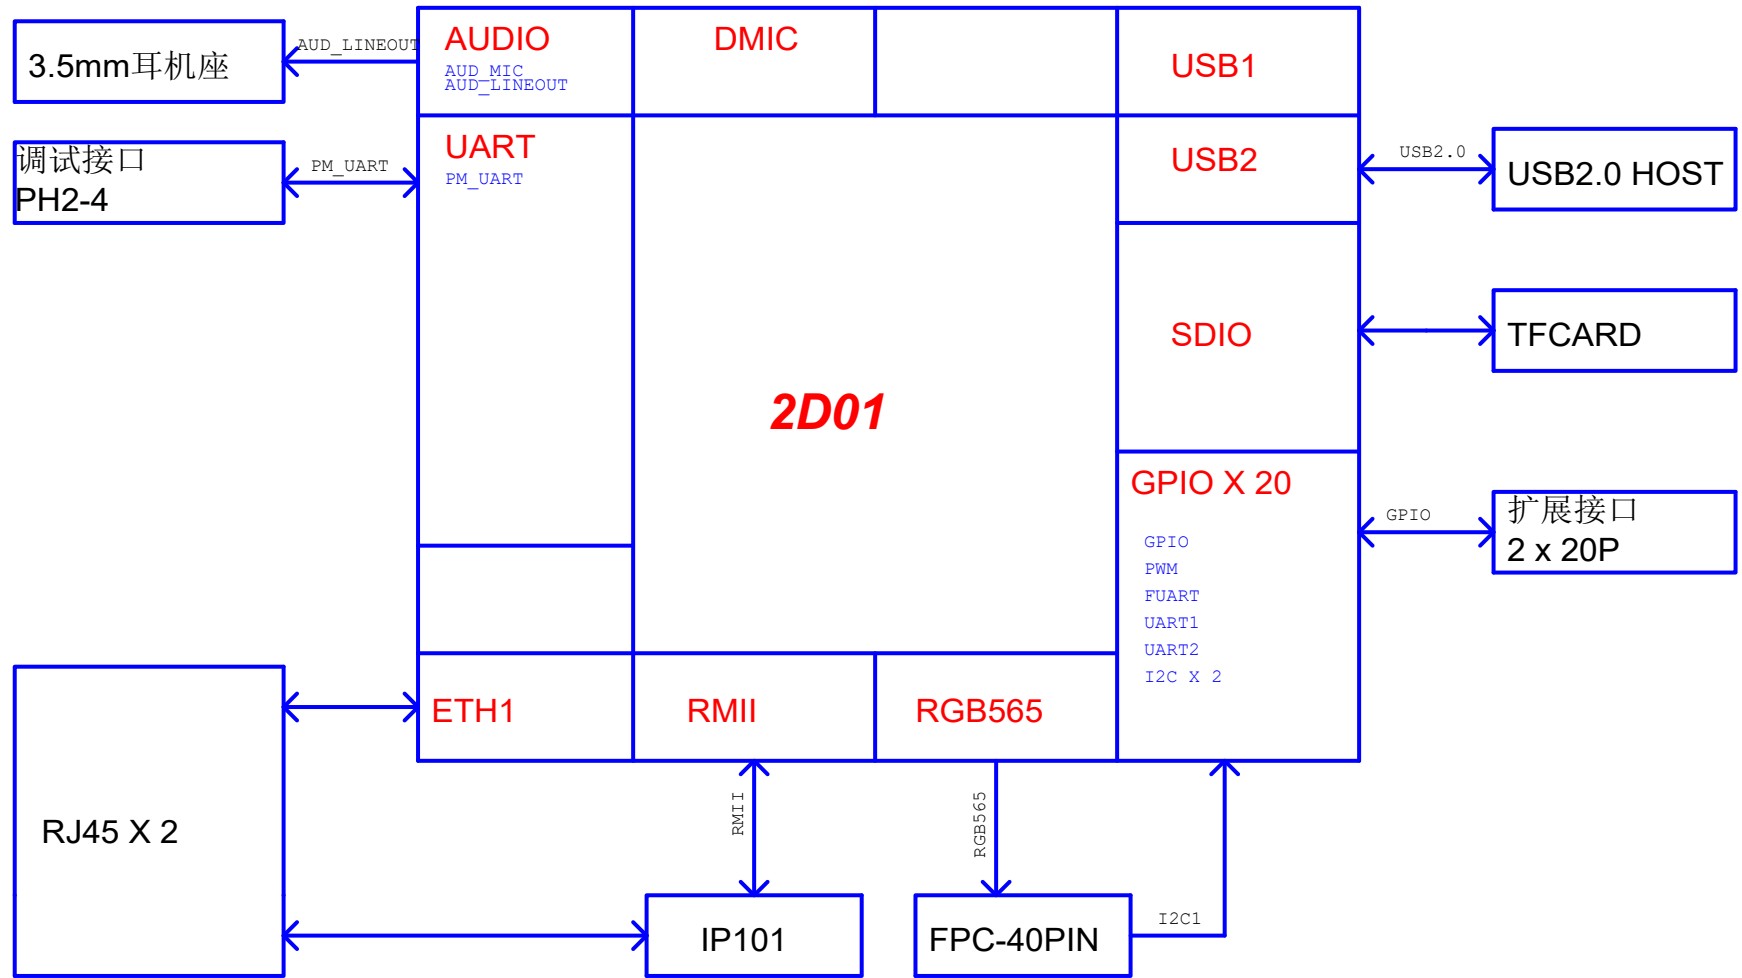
3.5mm耳机座

AUD_LINEOUT

AUDIO
AUD_MIC
AUD_LINEOUT

DMIC

USB1

调试接口
PH2-4

PM_UART

UART
PM_UART

USB2

USB2.0

USB2.0 HOST

SDIO

TFCARD

2D01

GPIO X 20

GPIO
PWM
FUART
UART1
UART2
I2C X 2

GPIO

扩展接口
2 x 20P

ETH1

RMII

RGB565

RJ45 X 2

RMII

RGB565

IP101

FPC-40PIN

I2C1